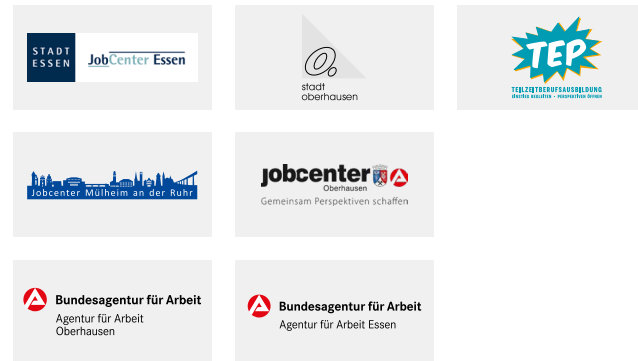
STADT ESSEN JobCenter Essen

stadt oberhausen

TEP
TEILZEITBERUFSAUSBILDUNG
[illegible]

Jobcenter Mülheim an der Ruhr

jobcenter Oberhausen
Gemeinsam Perspektiven schaffen

Bundesagentur für Arbeit
Agentur für Arbeit Oberhausen

Bundesagentur für Arbeit
Agentur für Arbeit Essen